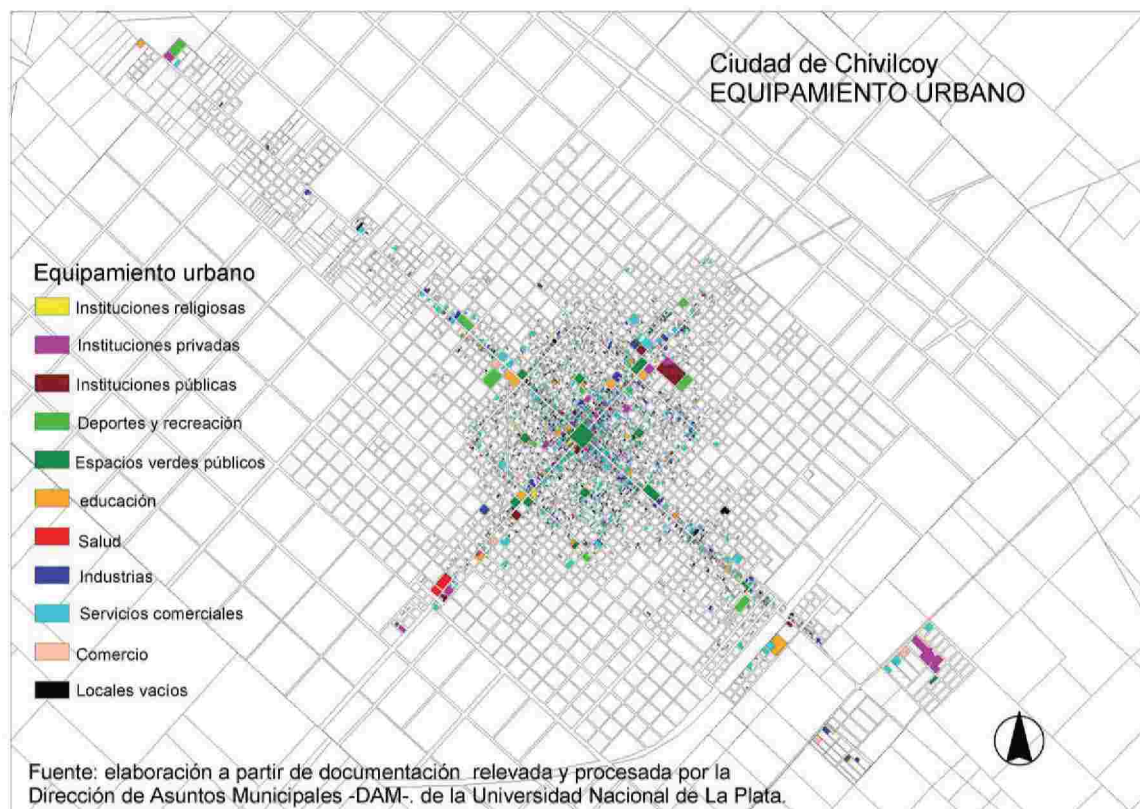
Ciudad de Chivilcoy
EQUIPAMIENTO URBANO

Equipamiento urbano
Instituciones religiosas
Instituciones privadas
Instituciones públicas
Deportes y recreación
Espacios verdes públicos
educación
Salud
Industrias
Servicios comerciales
Comercio
Locales vacíos

Fuente: elaboración a partir de documentación relevada y procesada por la Dirección de Asuntos Municipales -DAM-. de la Universidad Nacional de La Plata.